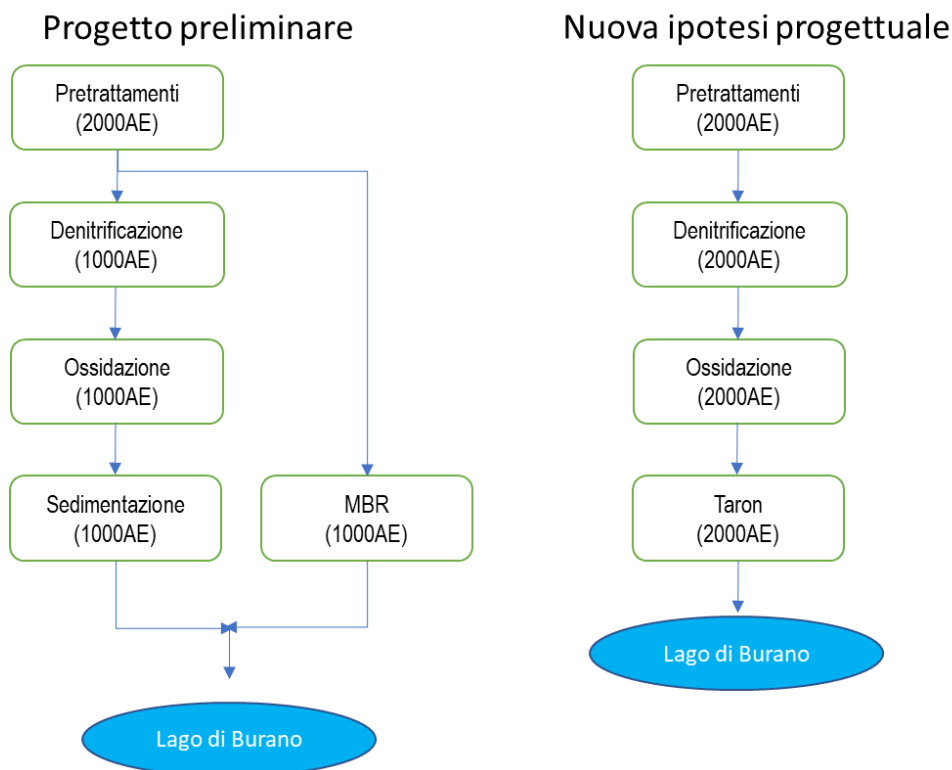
Progetto preliminare

Pretrattamenti (2000AE)

Denitrificazione (1000AE)

Ossidazione (1000AE)

Sedimentazione (1000AE)

MBR (1000AE)

Lago di Burano

Nuova ipotesi progettuale

Pretrattamenti (2000AE)

Denitrificazione (2000AE)

Ossidazione (2000AE)

Taron (2000AE)

Lago di Burano